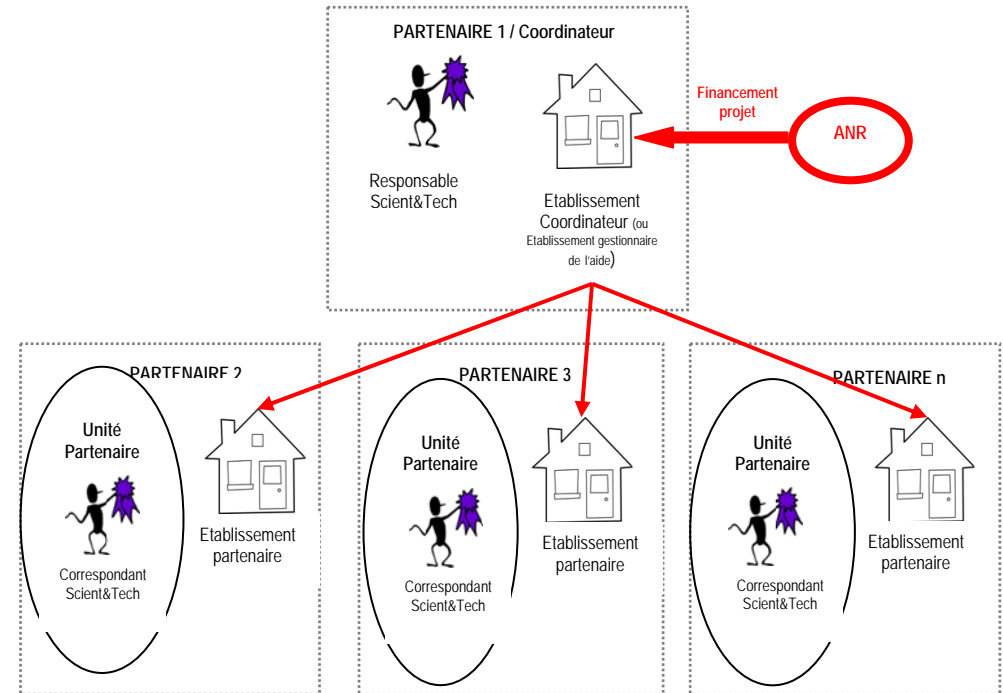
PARTENAIRE 1 / Coordinateur

Responsable Scient&Tech

Etablissement Coordinateur (ou Etablissement gestionnaire de l'aide)

Financement projet

ANR

PARTENAIRE 2

Unité Partenaire

Correspondant Scient&Tech

Etablissement partenaire

PARTENAIRE 3

Unité Partenaire

Correspondant Scient&Tech

Etablissement partenaire

PARTENAIRE n

Unité Partenaire

Correspondant Scient&Tech

Etablissement partenaire